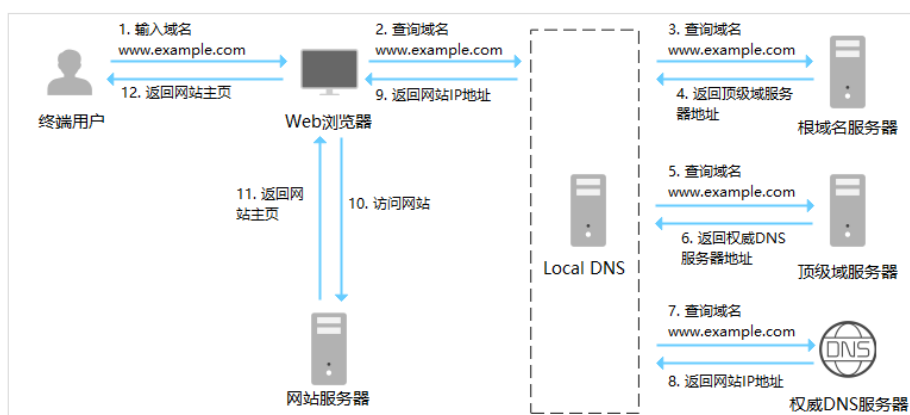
1. 输入域名
www.example.com

12. 返回网站主页

终端用户

2. 查询域名
www.example.com

9. 返回网站IP地址

Web浏览器

11. 返回网站主页

10. 访问网站

网站服务器

Local DNS

3. 查询域名
www.example.com

4. 返回顶级域服务器地址

根域名服务器

5. 查询域名
www.example.com

6. 返回权威DNS服务器地址

顶级域服务器

7. 查询域名
www.example.com

8. 返回网站IP地址

DNS

权威DNS服务器